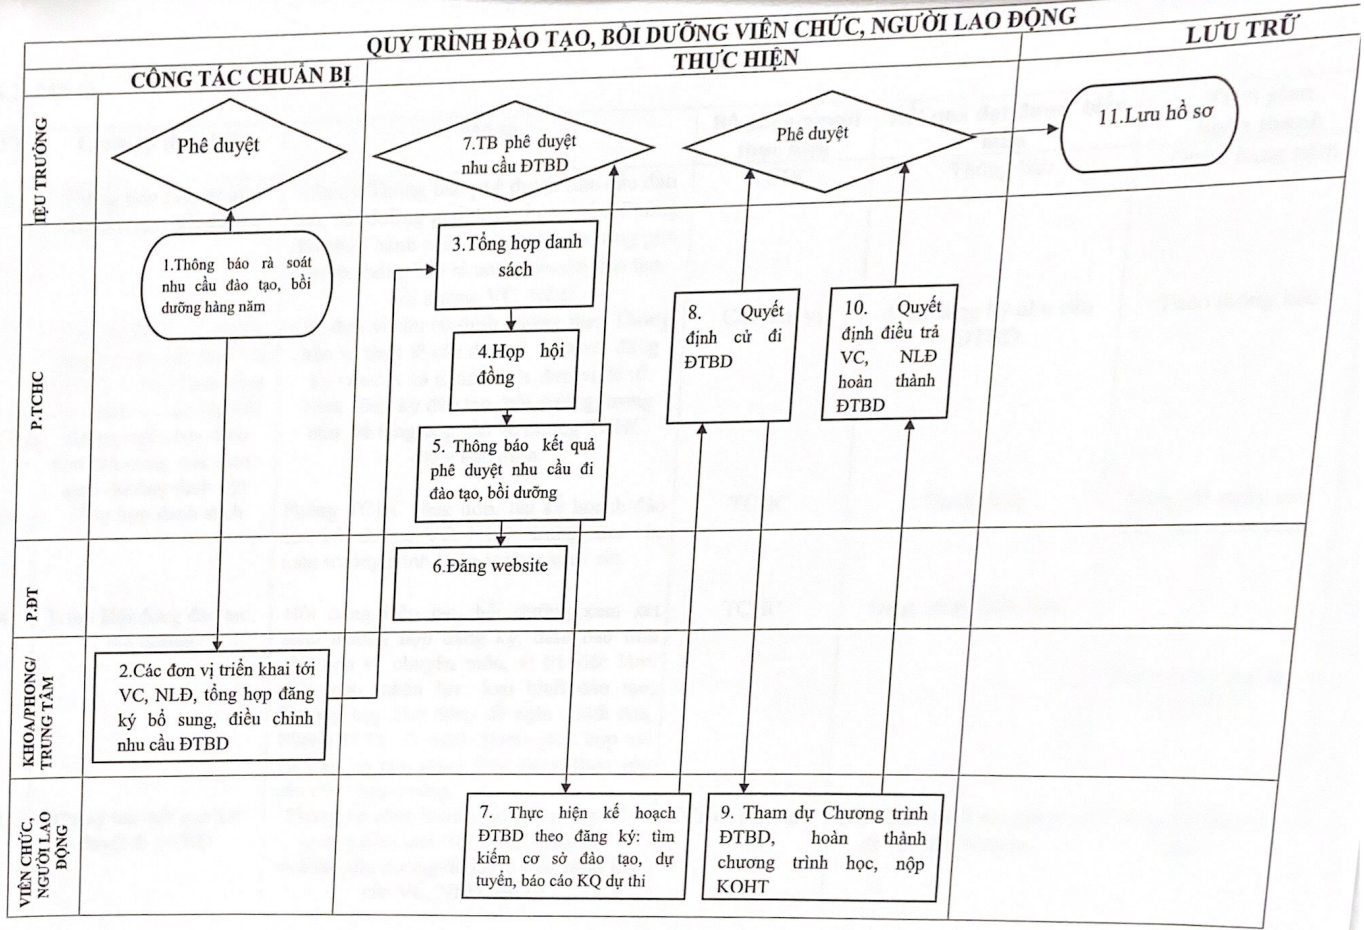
QUY TRÌNH ĐÀO TẠO, BỒI DƯỠNG VIÊN CHỨC, NGƯỜI LAO ĐỘNG

CÔNG TÁC CHUẨN BỊ

THỰC HIỆN

LƯU TRỮ

IỆU TRƯỞNG

Phê duyệt

7.TB phê duyệt nhu cầu ĐTBD

Phê duyệt

11.Lưu hồ sơ

P.TCHC

1.Thông báo rà soát nhu cầu đào tạo, bồi dưỡng hàng năm

3.Tổng hợp danh sách

4.Họp hội đồng

5. Thông báo kết quả phê duyệt nhu cầu đi đào tạo, bồi dưỡng

8. Quyết định cử đi ĐTBD

10. Quyết định điều trả VC, NLĐ hoàn thành ĐTBD

P.ĐT

6.Đăng website

KHOA/PHÒNG/ TRUNG TÂM

2.Các đơn vị triển khai tới VC, NLĐ, tổng hợp đăng ký bổ sung, điều chỉnh nhu cầu ĐTBD

VIÊN CHỨC, NGƯỜI LAO ĐỘNG

7. Thực hiện kế hoạch ĐTBD theo đăng ký: tìm kiếm cơ sở đào tạo, dự tuyển, báo cáo KQ dự thi

9. Tham dự Chương trình ĐTBD, hoàn thành chương trình học, nộp KQHT